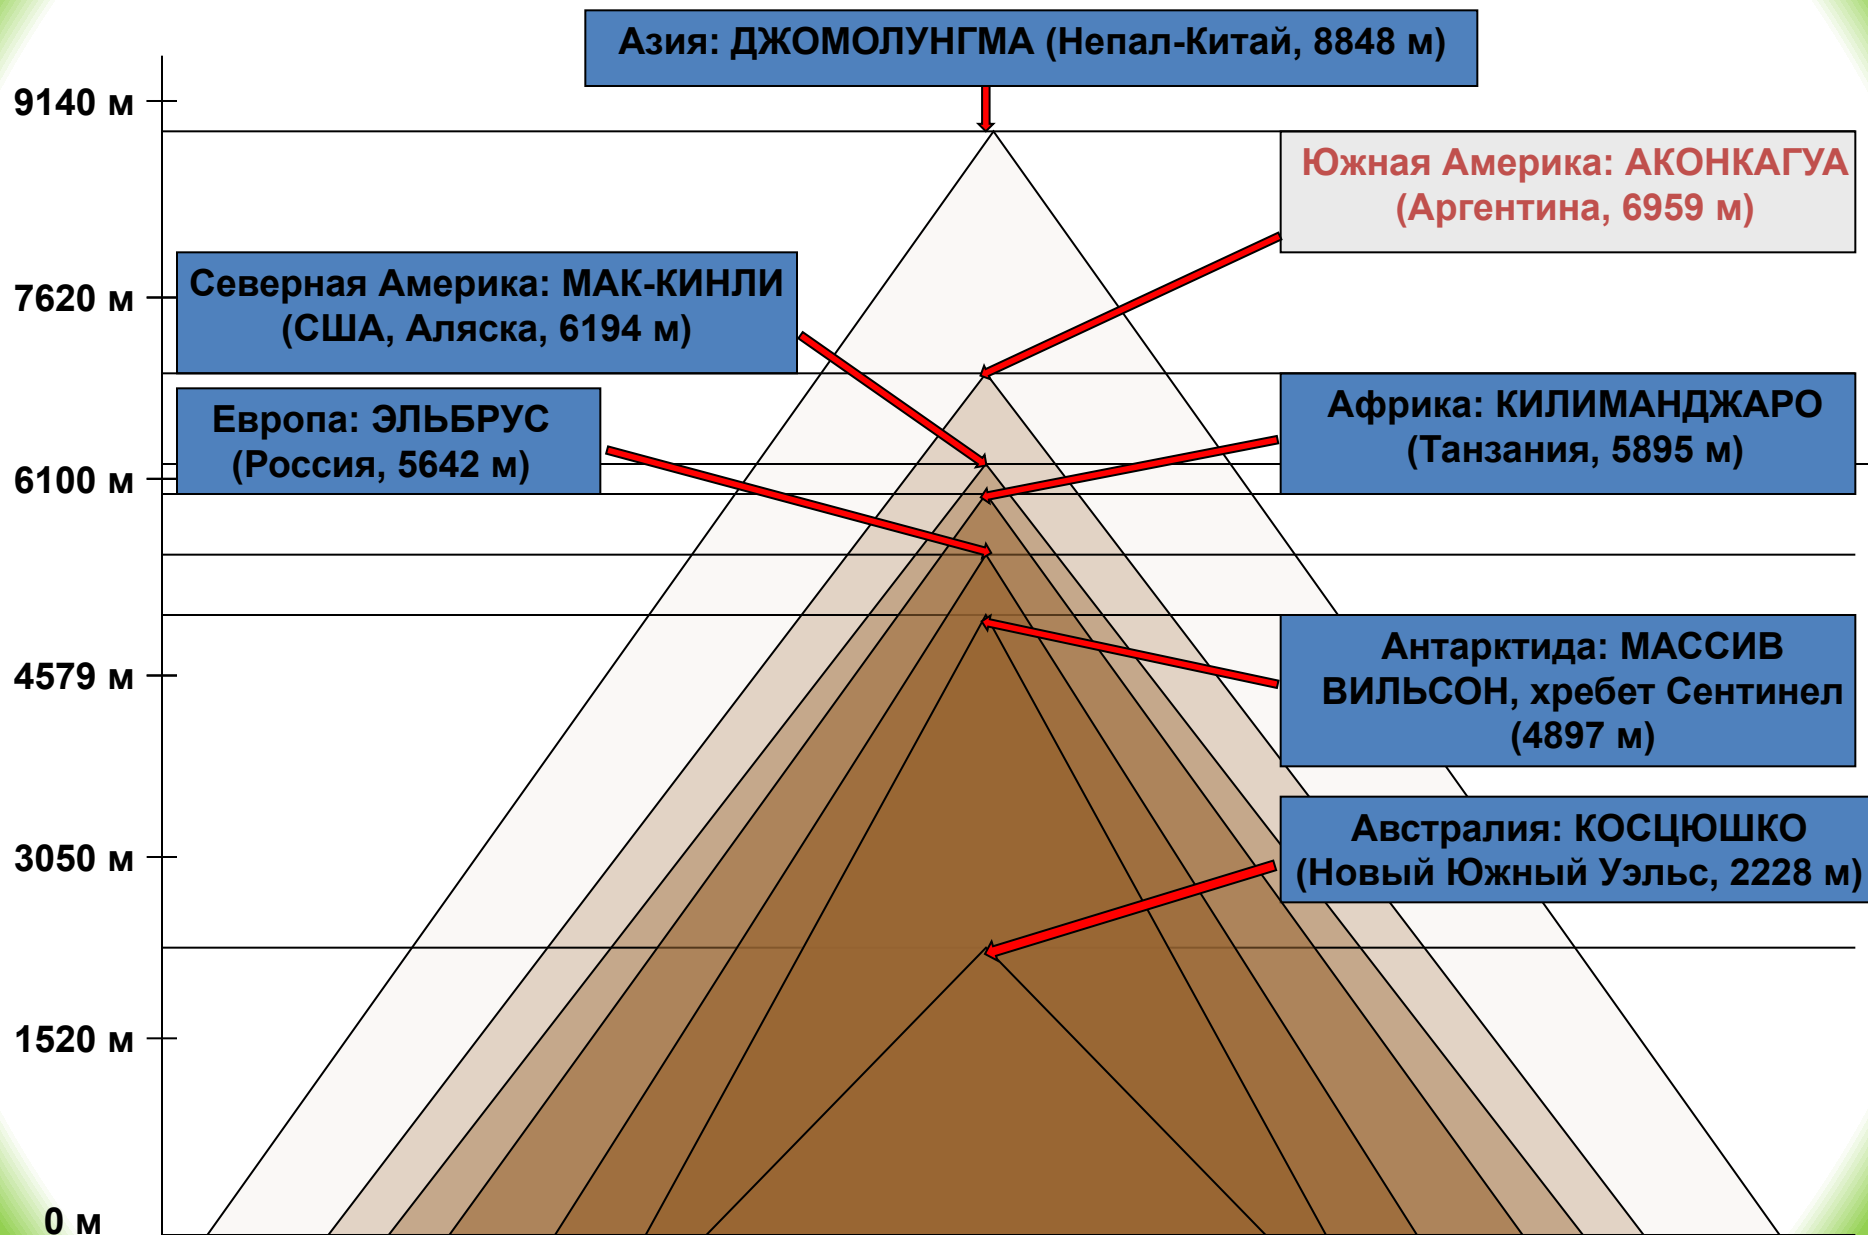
Азия: ДЖОМОЛУНГМА (Непал-Китай, 8848 м)

9140 м

Южная Америка: АКОНКАГУА (Аргентина, 6959 м)

Северная Америка: МАК-КИНЛИ (США, Аляска, 6194 м)

7620 м

Европа: ЭЛЬБРУС (Россия, 5642 м)

Африка: КИЛИМАНДЖАРО (Танзания, 5895 м)

6100 м

4579 м

Антарктида: МАССИВ ВИЛЬСОН, хребет Сентинел (4897 м)

Австралия: КОСЦЮШКО (Новый Южный Уэльс, 2228 м)

3050 м

1520 м

0 м